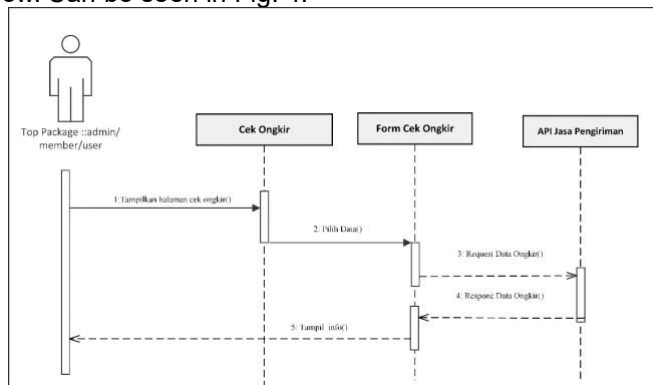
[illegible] can be seen in Fig. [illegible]

Top Package ::admin/ member/user

Cek Ongkir

Form Cek Ongkir

API Jasa Pengiriman

1:Tampilkan halaman cek ongkir()

2: Pilih Data()

3: Request Data Ongkir()

4: Respone Data Ongkir()

5: Tampil info()